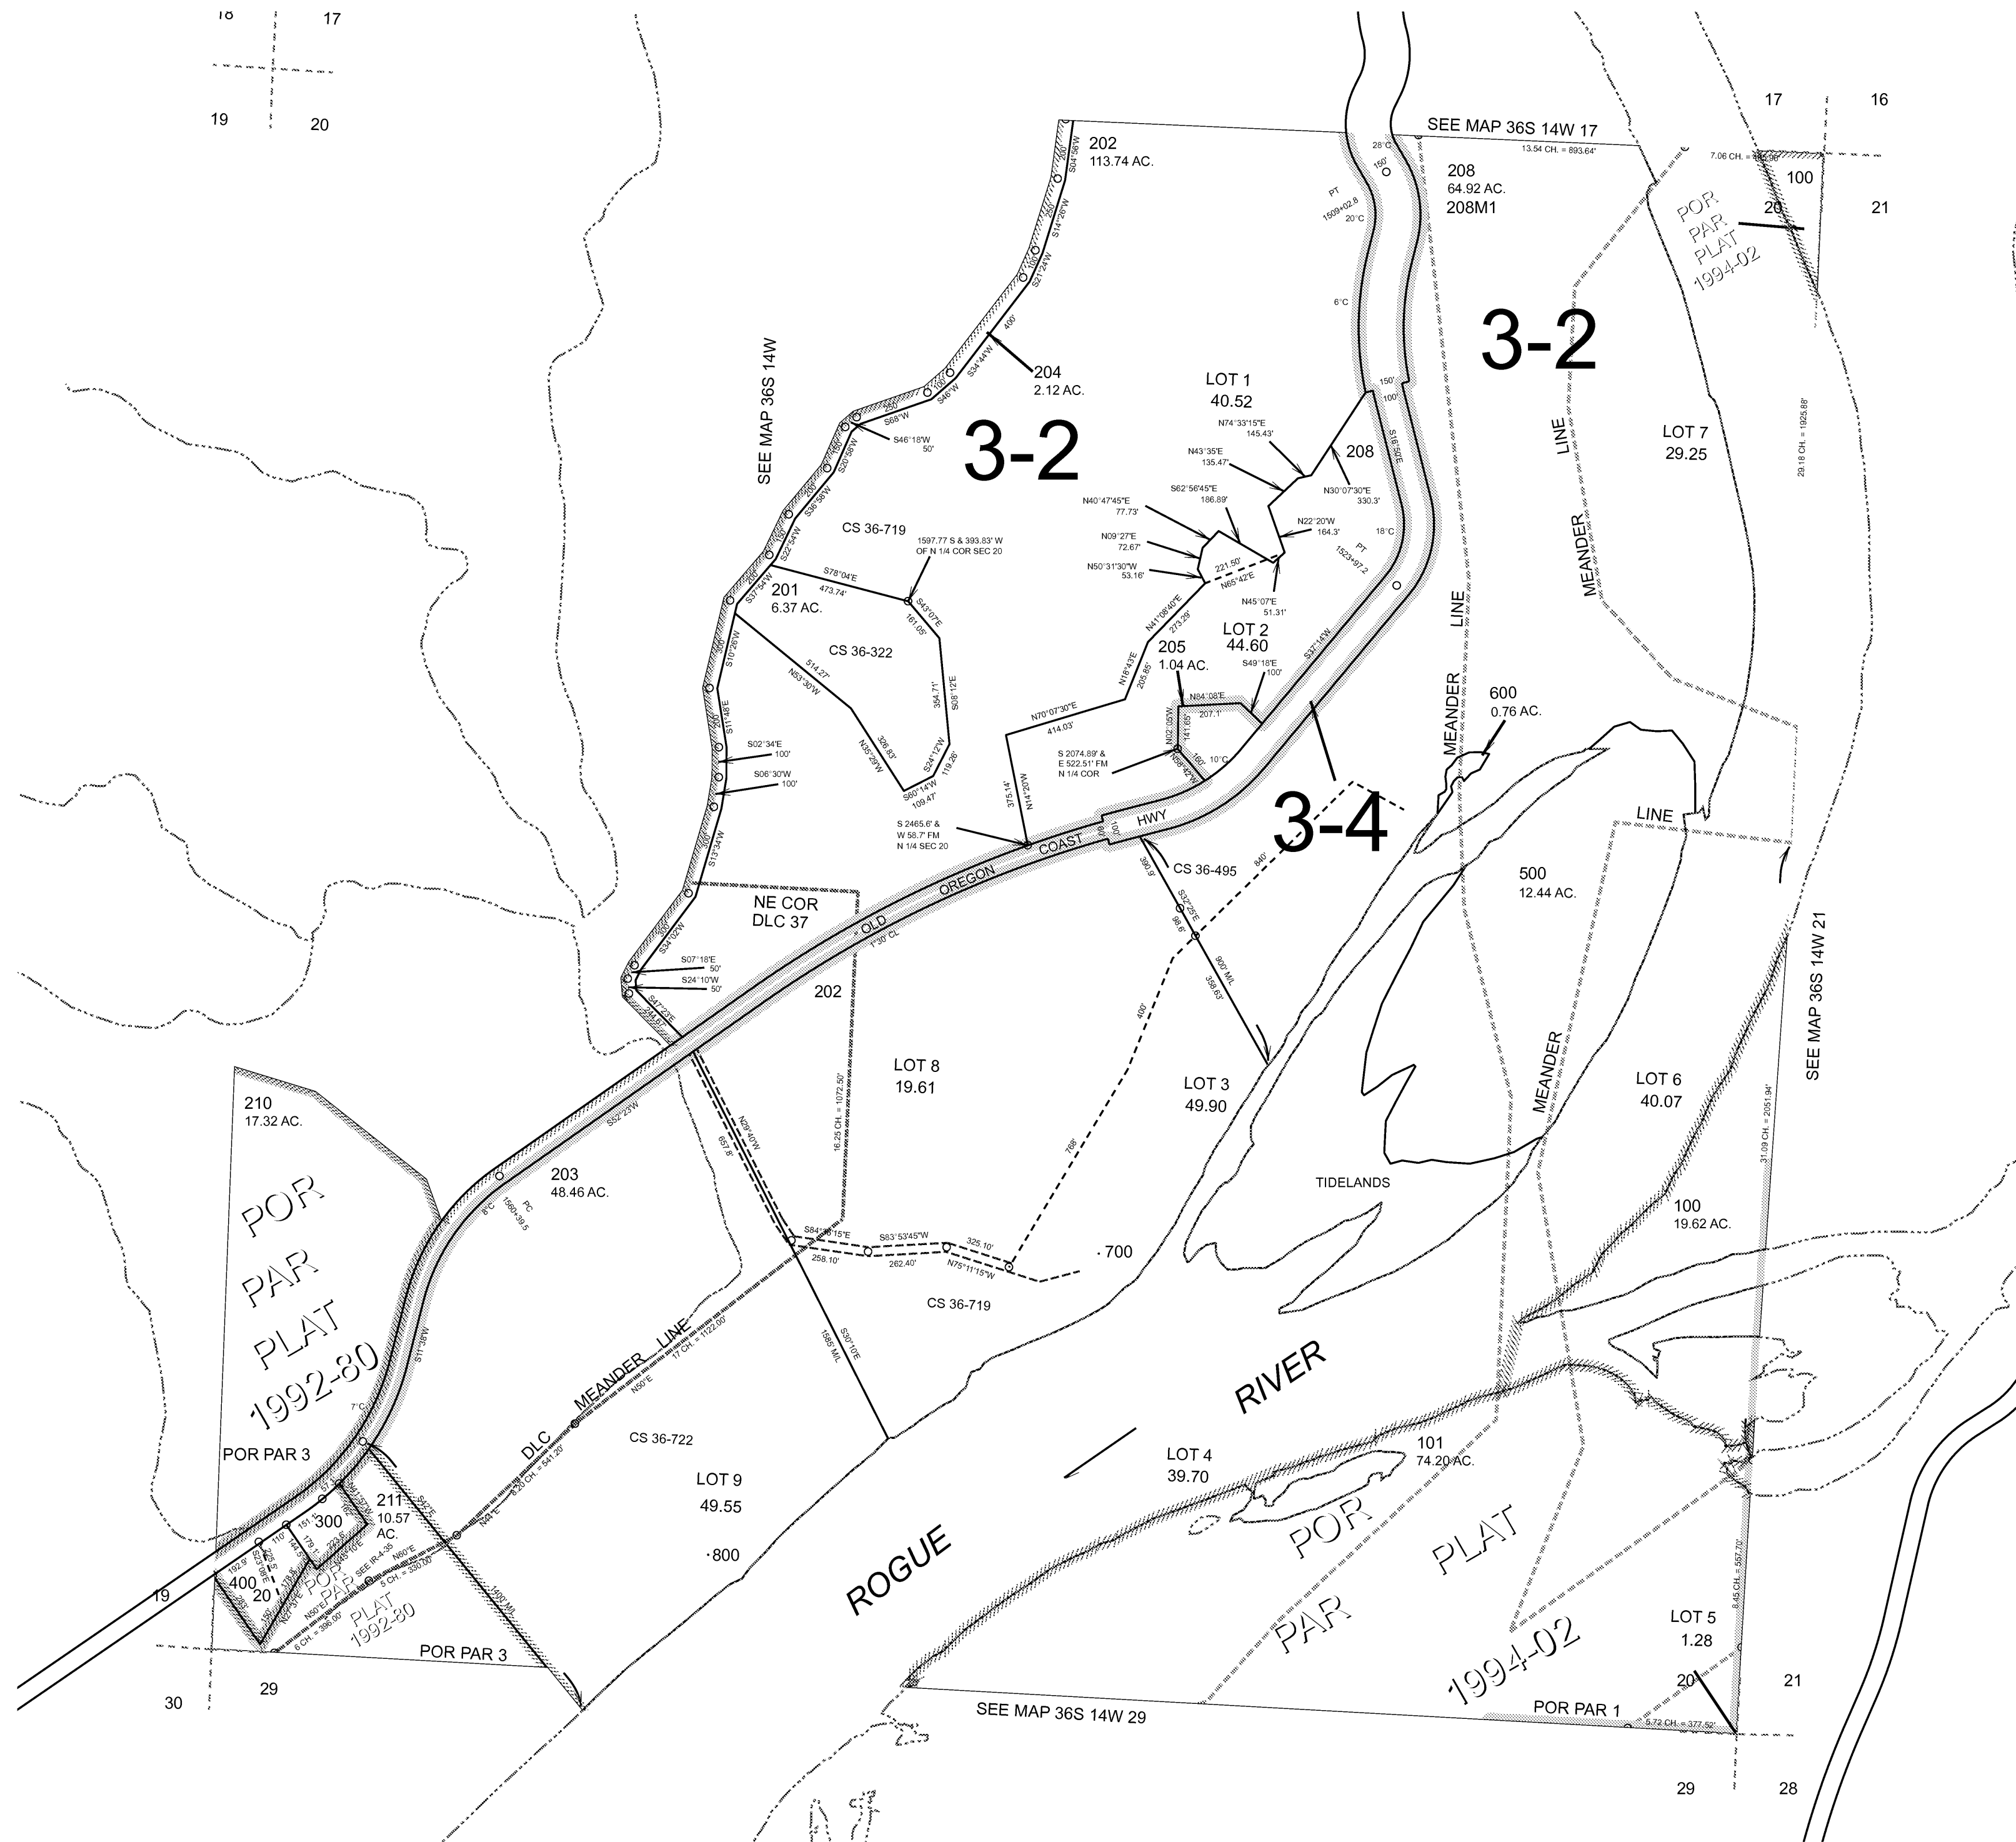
18 17
19 20

SEE MAP 36S 14W 17
13.54 CH. = 893.64'

202
113.74 AC.

208
64.92 AC.
208M1

17 16
7.06 CH. = 465.96'
100
20
21

POR PAR PLAT 1994-02

3-2

3-2

SEE MAP 36S 14W

204
2.12 AC.

LOT 1
40.52

N74°33'15"E 145.43'
N43°35'E 135.47'
208
N30°07'30"E 330.3'
S62°56'45"E 186.89'
N40°47'45"E 77.73'
N09°27'E 72.67'
N50°31'30"W 53.16'
N22°20'W 164.3'
221.50'
N65°42'E
N45°07'E 51.31'

LOT 7
29.25

29.18 CH. = 1925.88'

MEANDER LINE

S46°18'W 50'

CS 36-719
1597.77 S & 393.83' W OF N 1/4 COR SEC 20

201
6.37 AC.
S78°04'E 473.74'
S43°07'E 161.05'

CS 36-322
N53°30'W 514.27'
S08°12'E 354.71'
N35°29'W 326.83'
S24°12'W 119.26'
S60°14'W 109.47'

S02°34'E 100'
S06°30'W 100'

LOT 2
44.60
205
1.04 AC.
N41°08'40"E 273.29'
N18°43'E 205.85'
N70°07'30"E 414.03'
N84°08'E 207.1'
S49°18'E 100'
S37°14'W
N02°05'W 141.65'
N88°42'E
S 2074.89' & E 522.51' FM N 1/4 COR

600
0.76 AC.

MEANDER LINE
MEANDER
LINE

375.14' N14°20'W
S 2465.6' & W 58.7' FM N 1/4 SEC 20

3-4

OLD OREGON COAST HWY

CS 36-495

NE COR DLC 37

S07°18'E 50'
S24°10'W 50'

202

500
12.44 AC.

LOT 8
19.61

LOT 3
49.90

LOT 6
40.07

SEE MAP 36S 14W 21

210
17.32 AC.

203
48.46 AC.

TIDELANDS

100
19.62 AC.

31.09 CH. = 2051.94'

POR PAR PLAT 1992-80

S84°18'15"E
S83°53'45"W
325.10'
258.10'
262.40'
N75°11'15"W
· 700

CS 36-719

DLC MEANDER LINE
N50°E 17 CH. = 1122.00

CS 36-722

RIVER

POR PAR 3

211
10.57 AC.
300

LOT 9
49.55

LOT 4
39.70

101
74.20 AC.

400
20

POR PAR PLAT 1992-80

SEE IR-4-35

·800

ROGUE

POR PAR PLAT 1994-02

LOT 5
1.28
20
21

19

POR PAR 3

30
29

SEE MAP 36S 14W 29

POR PAR 1
5.72 CH. = 377.52'

29 28